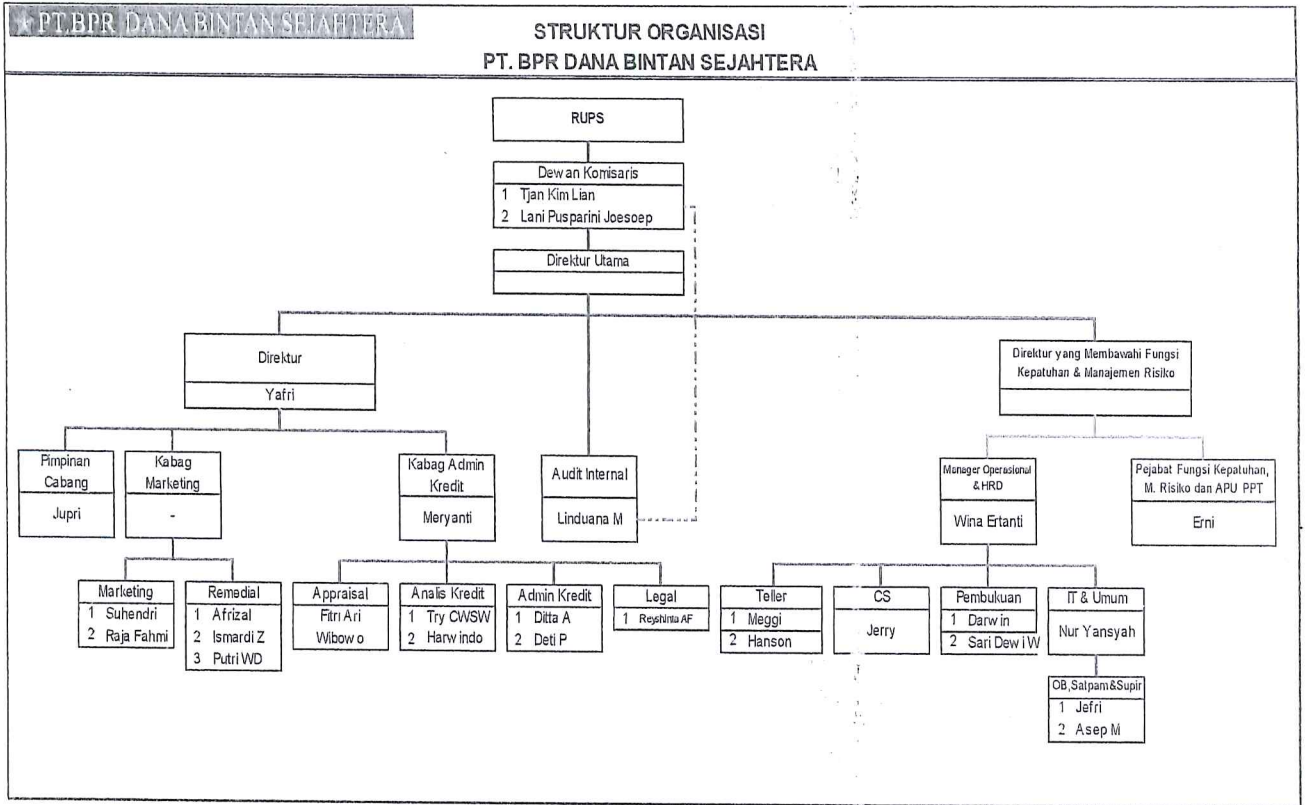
PT.BPR DANA BINTAN SEJAHTERA

STRUKTUR ORGANISASI
PT. BPR DANA BINTAN SEJAHTERA

RUPS

Dewan Komisaris
1 Tjan Kim Lian
2 Lani Pusparini Joesoep

Direktur Utama

Direktur
Yafri

Direktur yang Membawahi Fungsi Kepatuhan & Manajemen Risiko

Pimpinan Cabang
Jupri

Kabag Marketing
-

Kabag Admin Kredit
Meryanti

Audit Internal
Linduana M

Manager Operasional & HRD
Wina Ertanti

Pejabat Fungsi Kepatuhan, M. Risiko dan APU PPT
Erni

Marketing
1 Suhendri
2 Raja Fahmi

Remedial
1 Afrizal
2 Ismardi Z
3 Putri WD

Appraisal
Fitri Ari Wibowo

Analis Kredit
1 Try CWSW
2 Harwindo

Admin Kredit
1 Ditta A
2 Deti P

Legal
1 Reyshinta AF

Teller
1 Meggi
2 Hanson

CS
Jerry

Pembukuan
1 Darwin
2 Sari Dewi W

IT & Umum
Nur Yansyah

OB,Satpam&Supir
1 Jefri
2 Asep M